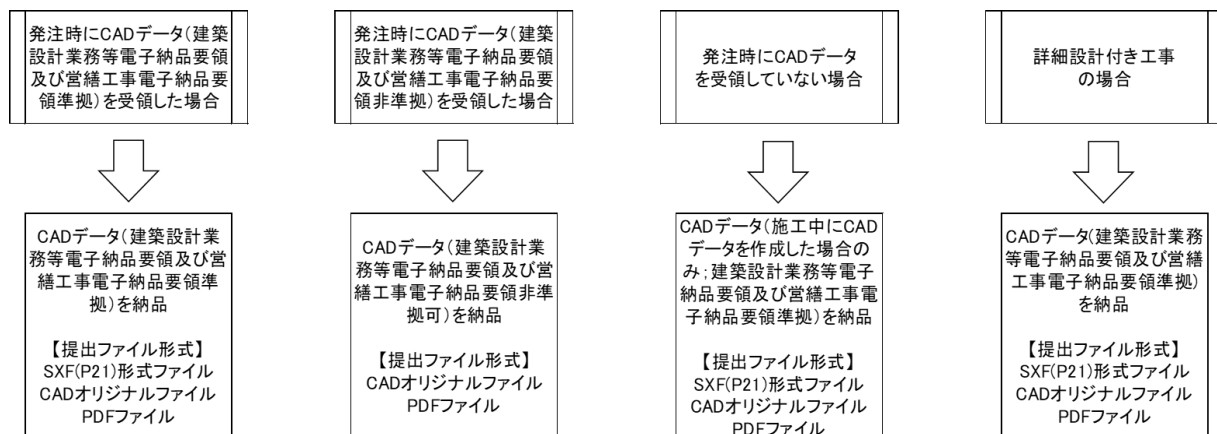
発注時にCADデータ(建築設計業務等電子納品要領及び営繕工事電子納品要領準拠)を受領した場合

発注時にCADデータ(建築設計業務等電子納品要領及び営繕工事電子納品要領非準拠)を受領した場合

発注時にCADデータを受領していない場合

詳細設計付き工事の場合

CADデータ(建築設計業務等電子納品要領及び営繕工事電子納品要領準拠)を納品

【提出ファイル形式】
SXF(P21)形式ファイル
CADオリジナルファイル
PDFファイル

CADデータ(建築設計業務等電子納品要領及び営繕工事電子納品要領非準拠可)を納品

【提出ファイル形式】
CADオリジナルファイル
PDFファイル

CADデータ(施工中にCADデータを作成した場合のみ;建築設計業務等電子納品要領及び営繕工事電子納品要領準拠)を納品

【提出ファイル形式】
SXF(P21)形式ファイル
CADオリジナルファイル
PDFファイル

CADデータ(建築設計業務等電子納品要領及び営繕工事電子納品要領準拠)を納品

【提出ファイル形式】
SXF(P21)形式ファイル
CADオリジナルファイル
PDFファイル